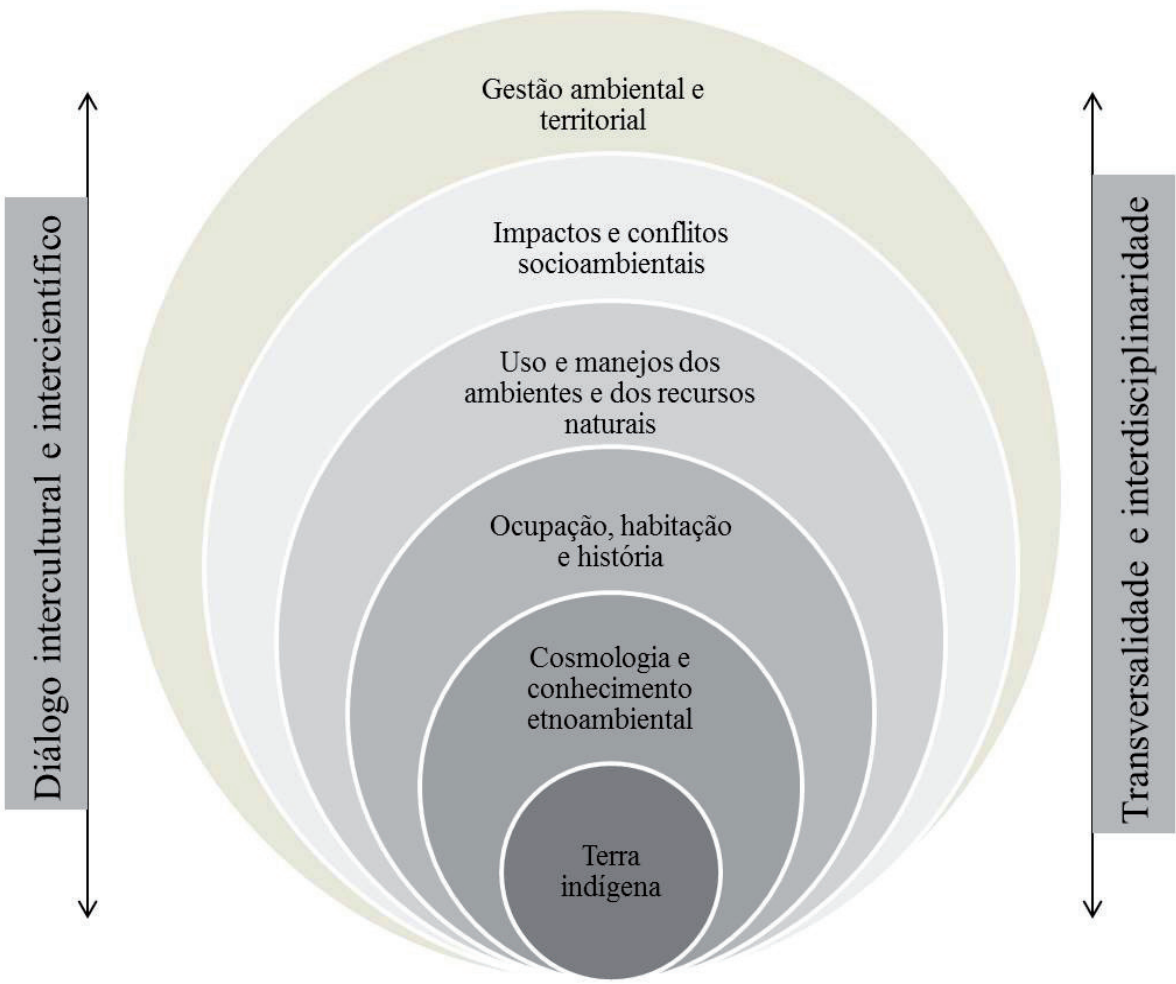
Diálogo intercultural e intercientífico

Gestão ambiental e territorial

Impactos e conflitos socioambientais

Uso e manejos dos ambientes e dos recursos naturais

Ocupação, habitação e história

Cosmologia e conhecimento etnoambiental

Terra indígena

Transversalidade e interdisciplinaridade